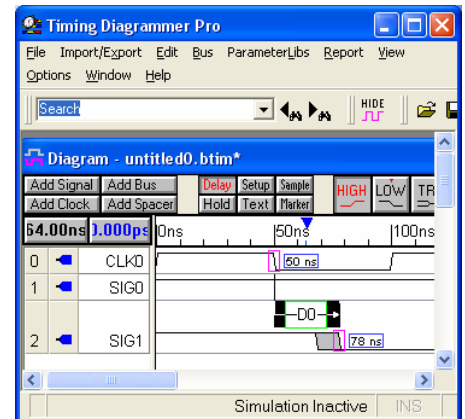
Timing Diagrammer Pro

File Import/Export Edit Bus ParameterLibs Report View

Options Window Help

Search

HIDE

Diagram - untitled0.btim*

Add Signal Add Bus Delay Setup Sample HIGH LOW TR

Add Clock Add Spacer Hold Text Marker

64.00ns 0.000ps 0ns 50ns 100ns

0 CLK0 50 ns

1 SIG0

D0

2 SIG1 78 ns

Simulation Inactive INS